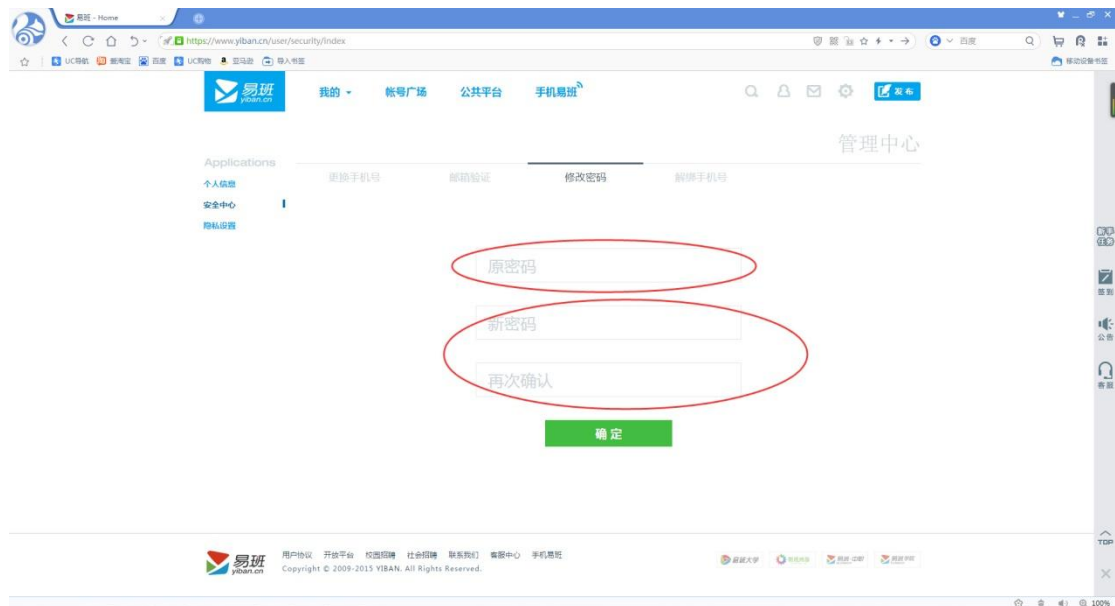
易班 - Home

https://www.yiban.cn/user/security/index

百度

UC导航 爱淘宝 百度 UC购物 亚马逊 导入书签

移动设备书签

易班 yiban.cn

我的 帐号广场 公共平台 手机易班

发布

管理中心

Applications

个人信息

安全中心

隐私设置

更换手机号 邮箱验证 修改密码 解绑手机号

原密码

新密码

再次确认

确定

签到

公告

客服

TOP

易班 yiban.cn

用户协议 开放平台 校园招聘 社会招聘 联系我们 客服中心 手机易班

Copyright © 2009-2015 YIBAN. All Rights Reserved.

100%